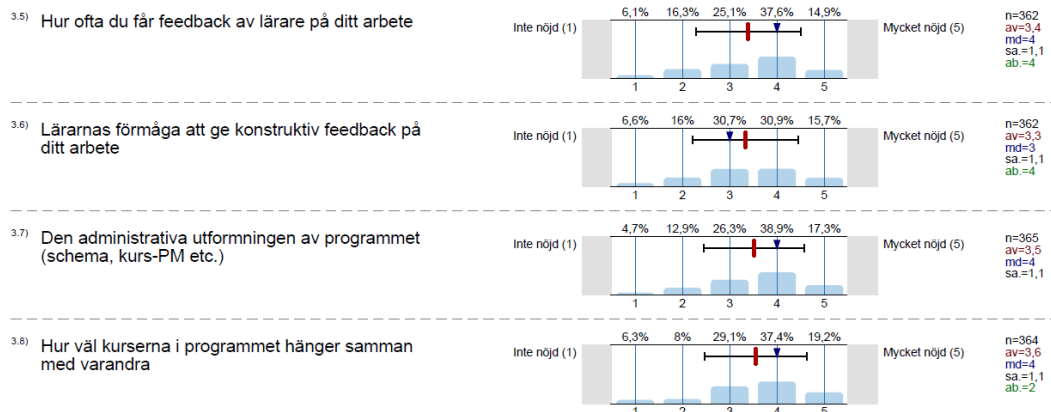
3.5) Hur ofta du får feedback av lärare på ditt arbete

Inte nöjd (1)

6,1% 16,3% 25,1% 37,6% 14,9%

1 2 3 4 5

Mycket nöjd (5)

n=362
av=3,4
md=4
sa.=1,1
ab.=4

3.6) Lärarnas förmåga att ge konstruktiv feedback på ditt arbete

Inte nöjd (1)

6,6% 16% 30,7% 30,9% 15,7%

1 2 3 4 5

Mycket nöjd (5)

n=362
av=3,3
md=3
sa.=1,1
ab.=4

3.7) Den administrativa utformningen av programmet (schema, kurs-PM etc.)

Inte nöjd (1)

4,7% 12,9% 26,3% 38,9% 17,3%

1 2 3 4 5

Mycket nöjd (5)

n=365
av=3,5
md=4
sa.=1,1

3.8) Hur väl kurserna i programmet hänger samman med varandra

Inte nöjd (1)

6,3% 8% 29,1% 37,4% 19,2%

1 2 3 4 5

Mycket nöjd (5)

n=364
av=3,6
md=4
sa.=1,1
ab.=2